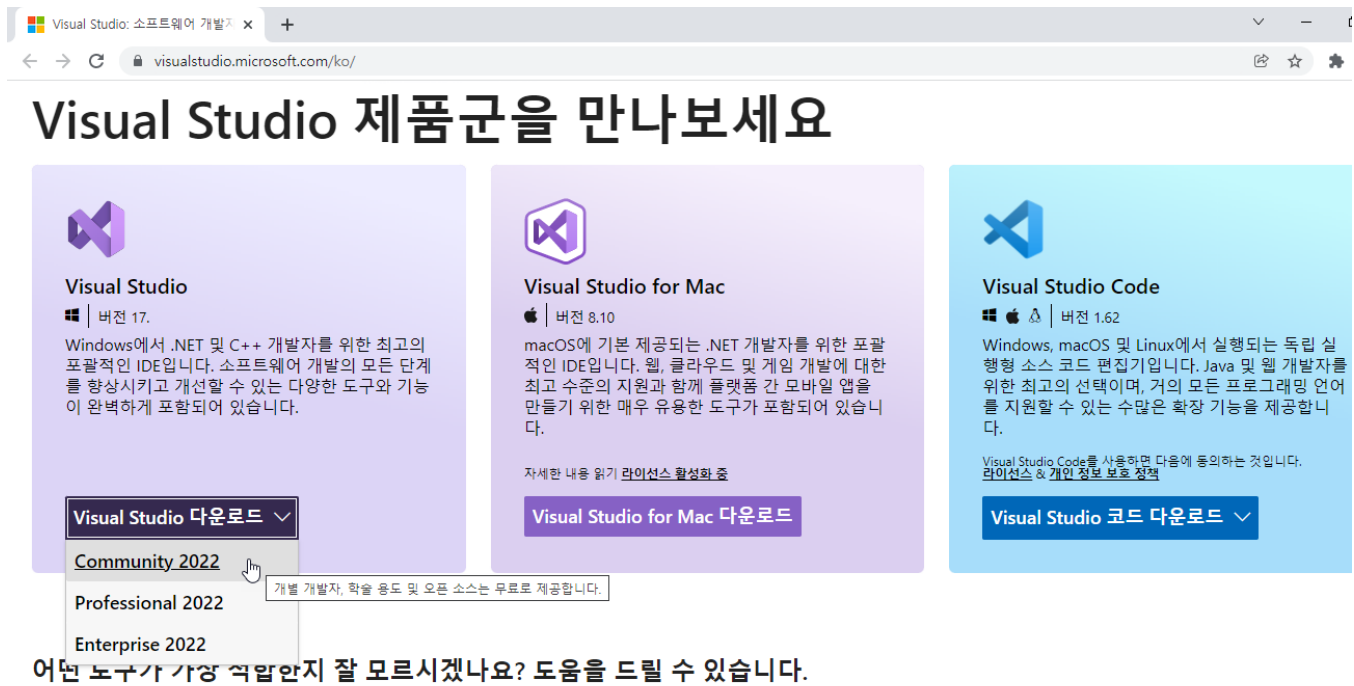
Visual Studio: 소프트웨어 개발 ×

+

visualstudio.microsoft.com/ko/

Visual Studio 제품군을 만나보세요

Visual Studio

| 버전 17.

Windows에서 .NET 및 C++ 개발자를 위한 최고의 포괄적인 IDE입니다. 소프트웨어 개발의 모든 단계를 향상시키고 개선할 수 있는 다양한 도구와 기능이 완벽하게 포함되어 있습니다.

Visual Studio 다운로드

Community 2022

Professional 2022

Enterprise 2022

개별 개발자, 학술 용도 및 오픈 소스는 무료로 제공합니다.

Visual Studio for Mac

| 버전 8.10

macOS에 기본 제공되는 .NET 개발자를 위한 포괄적인 IDE입니다. 웹, 클라우드 및 게임 개발에 대한 최고 수준의 지원과 함께 플랫폼 간 모바일 앱을 만들기 위한 매우 유용한 도구가 포함되어 있습니다.

자세한 내용 읽기 라이선스 활성화 중

Visual Studio for Mac 다운로드

Visual Studio Code

| 버전 1.62

Windows, macOS 및 Linux에서 실행되는 독립 실행형 소스 코드 편집기입니다. Java 및 웹 개발자를 위한 최고의 선택이며, 거의 모든 프로그래밍 언어를 지원할 수 있는 수많은 확장 기능을 제공합니다.

Visual Studio Code를 사용하면 다음에 동의하는 것입니다.
라이선스 & 개인 정보 보호 정책

Visual Studio 코드 다운로드

어떤 도구가 가장 적합한지 잘 모르시겠나요? 도움을 드릴 수 있습니다.